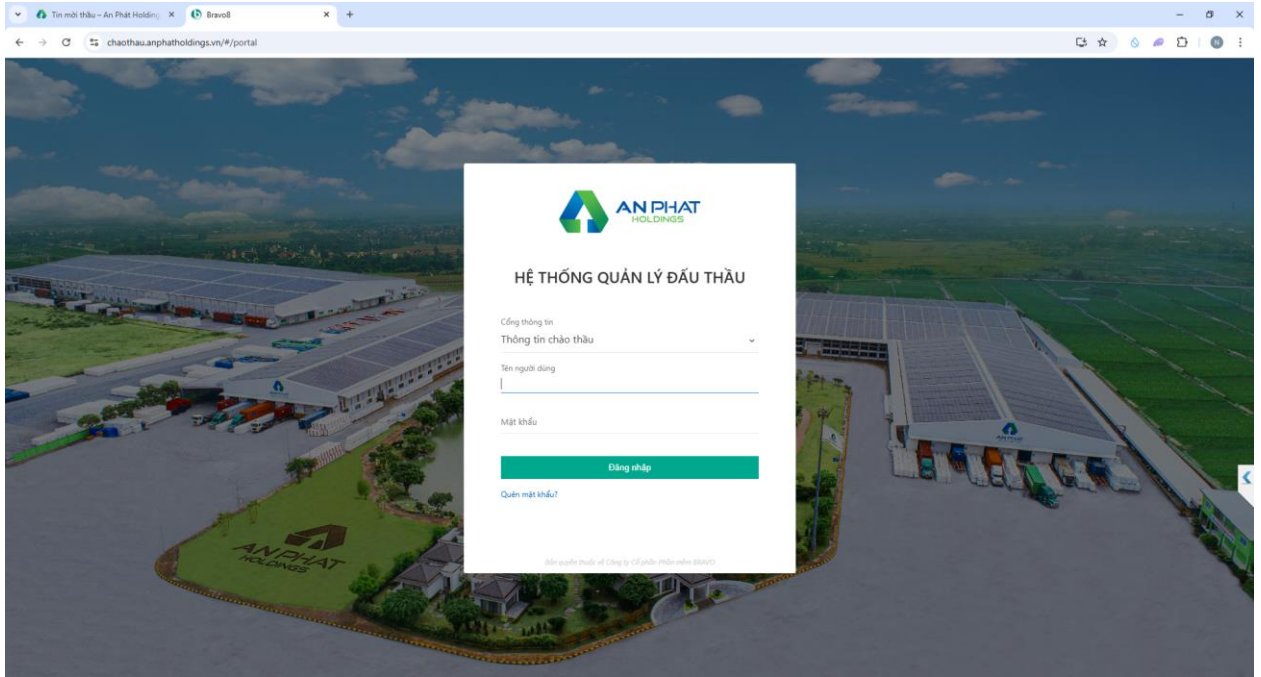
Tin mời thầu – An Phát Holding ×
Bravo8 ×
+

chaothau.anphatholdings.vn/#/portal

AN PHAT
HOLDINGS

HỆ THỐNG QUẢN LÝ ĐẤU THẦU

Cổng thông tin
Thông tin chào thầu

Tên người dùng

Mật khẩu

Đăng nhập

Quên mật khẩu?

Bản quyền thuộc về Công ty Cổ phần Phần mềm BRAVO

AN PHAT
HOLDINGS